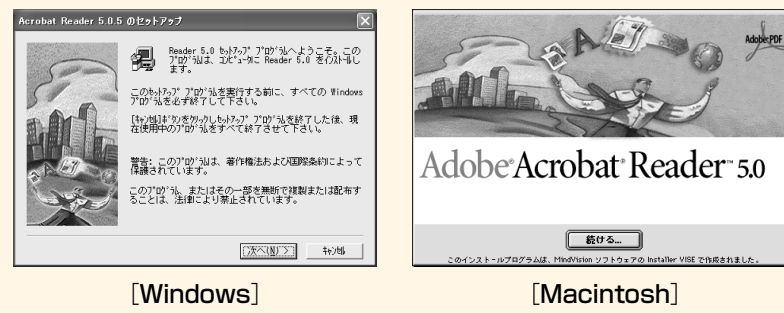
Acrobat Reader 5.0.5 のセットアップ

Reader 5.0 セットアップ プログラムへようこそ。このプログラムは、コンピュータに Reader 5.0 をインストールします。

このセットアップ プログラムを実行する前に、すべての Windows プログラムを必ず終了して下さい。

[キャンセル]ボタンをクリックしセットアップ プログラムを終了した後、現在使用中のプログラムをすべて終了させて下さい。

警告: このプログラムは、著作権法および国際条約によって保護されています。

このプログラム、またはその一部を無断で複製または配布することは、法律により禁止されています。

次へ(N) >

キャンセル

[Windows]

Adobe PDF

Adobe Acrobat Reader 5.0

続ける...

このインストールプログラムは、MindVision ソフトウェアの Installer VISE で作成されました。

[Macintosh]